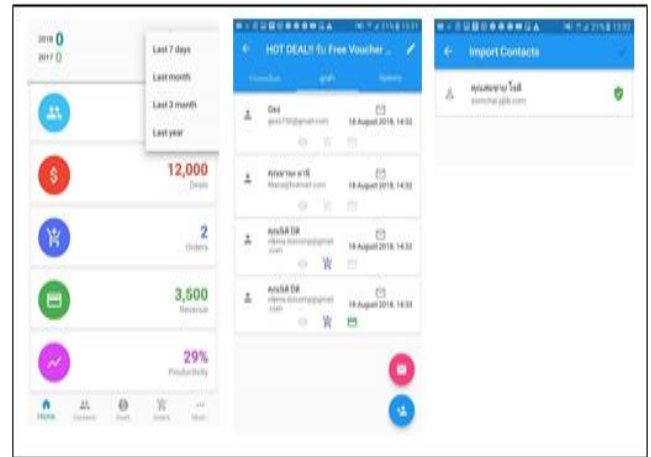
2018 0
2017 0

Last 7 days
Last month
Last 3 month
Last year

12,000
Deals

2
Orders

3,500
Revenue

29%
Productivity

Home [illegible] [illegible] Orders More

HOT DEAL!! รับ Free Voucher ...

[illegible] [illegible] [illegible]

Got
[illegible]@gmail.com
18 August 2018, 14:32

คุณสาม มานี
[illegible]@hotmail.com
18 August 2018, 14:32

คุณนิติ ดี
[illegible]@gmail.com
18 August 2018, 14:33

คุณนิติ ดี
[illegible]@gmail.com
18 August 2018, 14:33

Import Contacts

คุณสมชาย ใจดี
somchai@jb.com